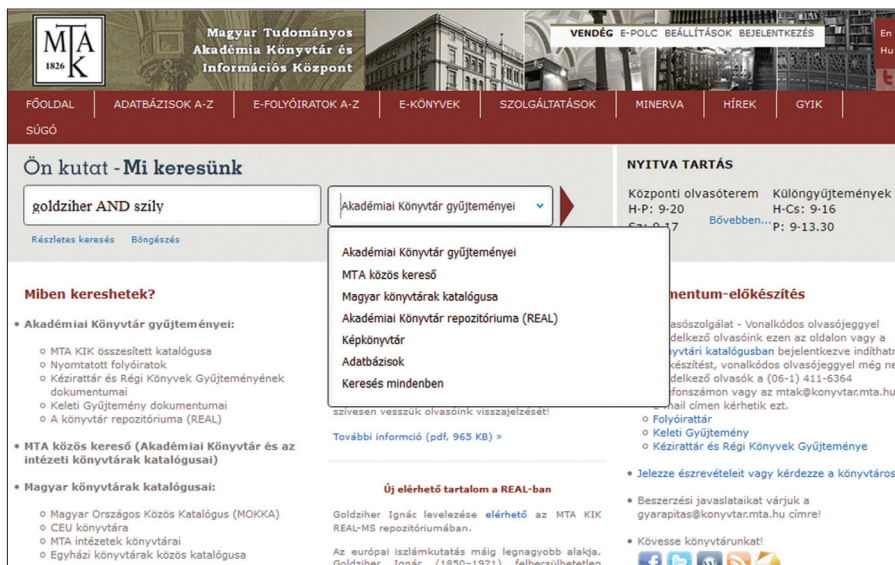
MTAK 1826

Magyar Tudományos Akadémia Könyvtár és Információs Központ

VENDÉG E-POLC BEÁLLÍTÁSOK BEJELENTKEZÉS

En
Hu

FŐOLDAL ADATBÁZISOK A-Z E-FOLYÓIRATOK A-Z E-KÖNYVEK SZOLGÁLTATÁSOK MINERVA HÍREK GYIK SÚGÓ

Ön kutat - Mi keresünk

goldziher AND szily

Akadémiai Könyvtár gyűjteményei

Részletes keresés Böngészés

Akadémiai Könyvtár gyűjteményei
MTA közös kereső
Magyar könyvtárak katalógusa
Akadémiai Könyvtár repozitóriuma (REAL)
Képkönyvtár
Adatbázisok
Keresés mindenben

NYITVA TARTÁS

Központi olvasóterem
H-P: 9-20
Sz: 9-17
Bővebben...
Különgyűjtemények
H-Cs: 9-16
P: 9-13.30

Miben kereshetek?

Akadémiai Könyvtár gyűjteményei:
MTA KIK összesített katalógusa
Nyomtatott folyóiratok
Kézirattár és Régi Könyvek Gyűjteményének dokumentumai
Keleti Gyűjtemény dokumentumai
A könyvtár repozitóriuma (REAL)

MTA közös kereső (Akadémiai Könyvtár és az intézeti könyvtárak katalógusai)

Magyar könyvtárak katalógusai:
Magyar Országos Közös Katalógus (MOKKA)
CEU könyvtára
MTA intézetek könyvtárai
Egyházi könyvtárak közös katalógusa

szívesen vesszük olvasóink visszajelzését!

További információ (pdf, 965 KB) »

Új elérhető tartalom a REAL-ban

Goldziher Ignác levelezése elérhető az MTA KIK REAL-MS repozitóriumában.

Az európai iszlámkutatás máig legnagyobb alakja, Goldziher Ignác (1850–1921) felbecsülhetetlen

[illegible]mentum-előkészítés

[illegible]asószolgálat - Vonalkódos olvasójeggyel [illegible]delkező olvasóink ezen az oldalon vagy a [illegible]nyvtári katalógusban bejelentkezve indíthat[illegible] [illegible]készítést, vonalkódos olvasójeggyel még ne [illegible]delkező olvasók a (06-1) 411-6364 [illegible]fonszámon vagy az mtak@konyvtar.mta.hu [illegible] mail címen kérhetik ezt.
Folyóirattár
Keleti Gyűjtemény
Kézirattár és Régi Könyvek Gyűjteménye

Jelezze észrevételeit vagy kérdezze a könyvtáros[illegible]

Beszerzési javaslatait várjuk a gyarapitas@konyvtar.mta.hu címre!

Kövesse könyvtárunkat!